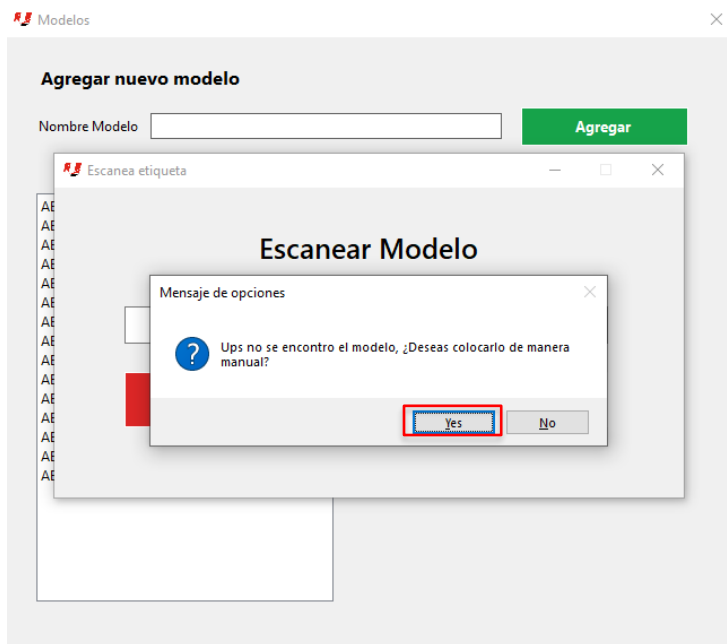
Modelos

Agregar nuevo modelo

Nombre Modelo

Agregar

Escanea etiqueta

AE
AE
AE
AE
AE
AE
AE
AE
AE
AE
AE
AE
AE
AE

Escanear Modelo

Mensaje de opciones

Ups no se encontro el modelo, ¿Deseas colocarlo de manera manual?

Yes

No